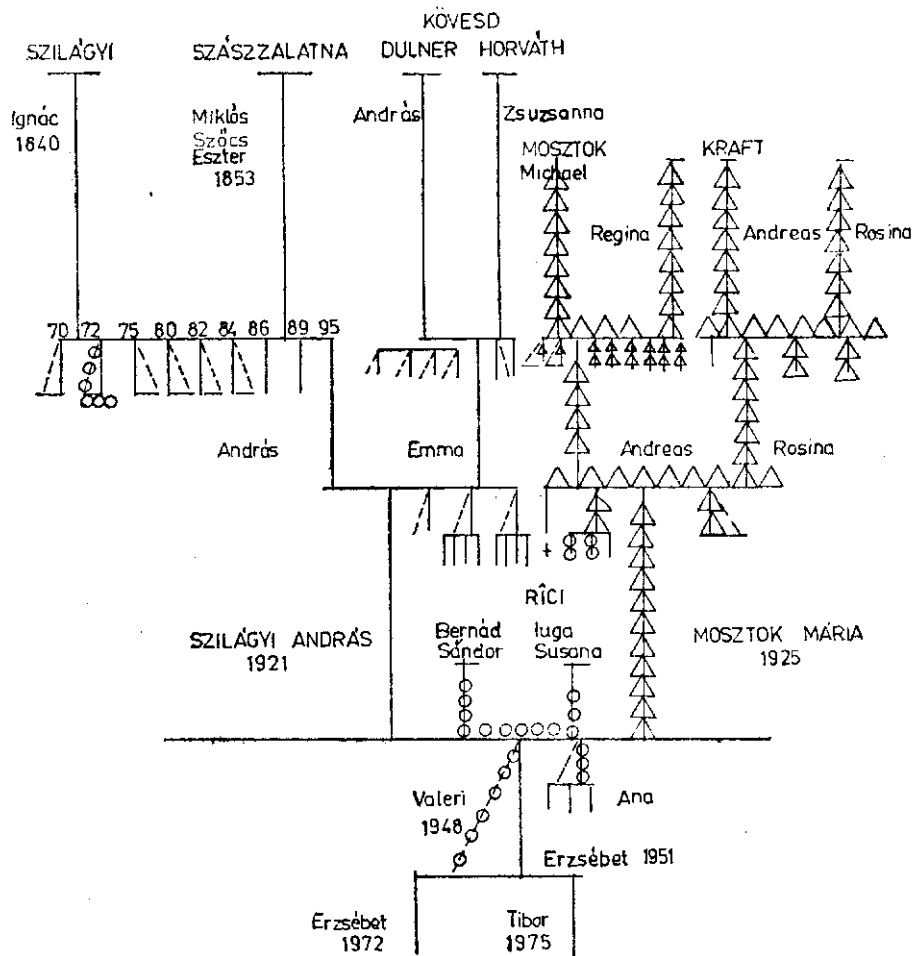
KÖVESD

SZILÁGYI

SZÁSZZALATNA

DULNER

HORVÁTH

Ignác 1840

Miklós Szőcs Eszter 1853

András

Zsuzsanna

MOSZTOK Michael

KRAFT

Regina

Andreas

Rosina

70 72 75 80 82 84 86 89 95

András

Emma

Andreas

Rosina

RÎCI

SZILÁGYI ANDRÁS 1921

Bernád Sándor

Iuga Susana

MOSZTOK MÁRIA 1925

Valeri 1948

Ana

Erzsébet 1951

Erzsébet 1972

Tibor 1975